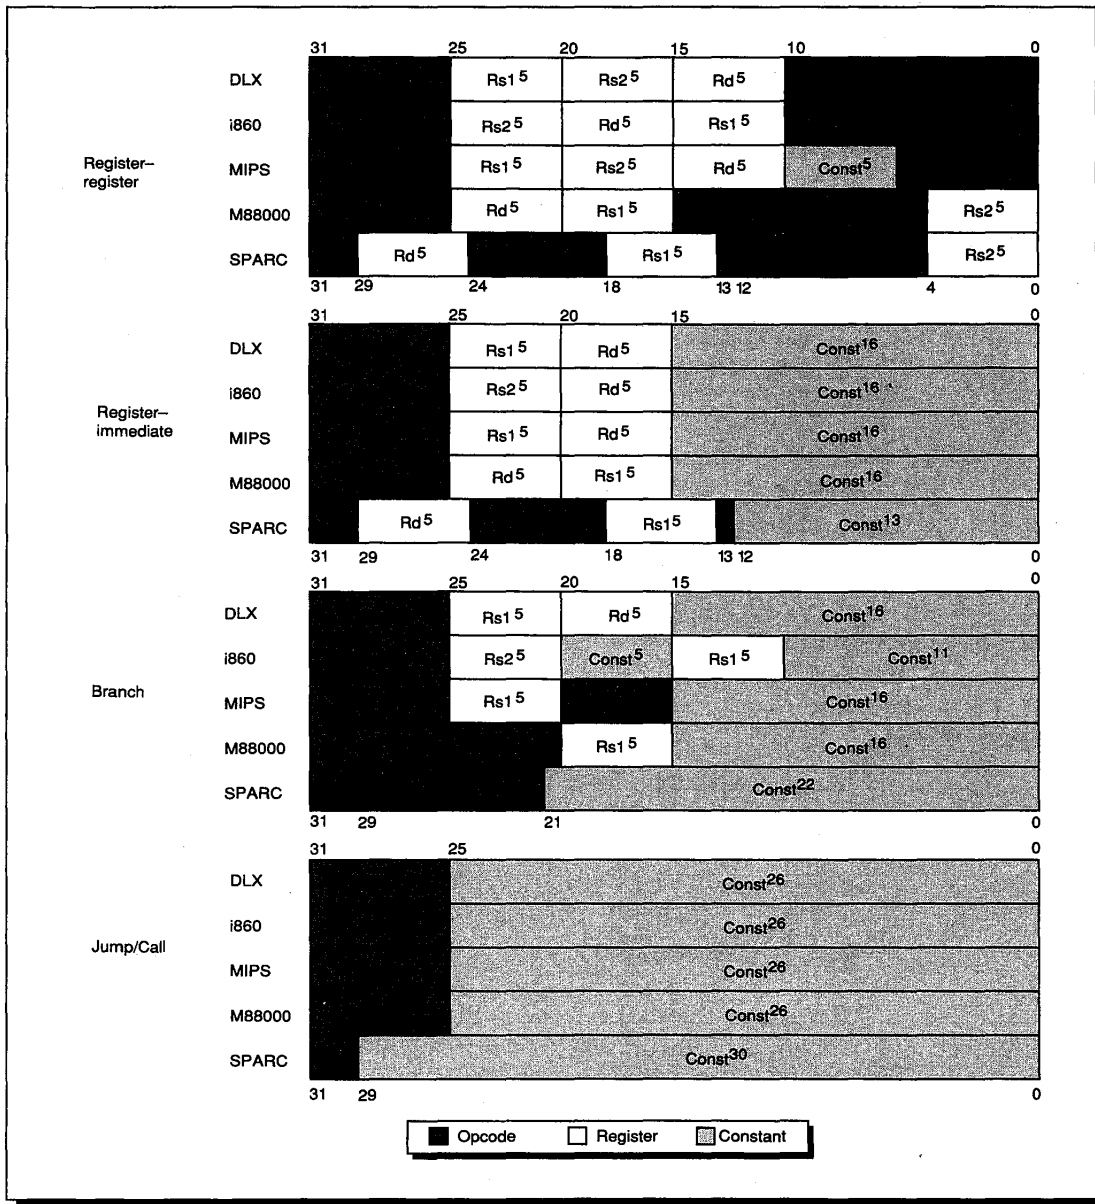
31 25 20 15 10 0

Register–register

DLX Rs1$^5$ Rs2$^5$ Rd$^5$

i860 Rs2$^5$ Rd$^5$ Rs1$^5$

MIPS Rs1$^5$ Rs2$^5$ Rd$^5$ Const$^5$

M88000 Rd$^5$ Rs1$^5$ Rs2$^5$

SPARC Rd$^5$ Rs1$^5$ Rs2$^5$

31 29 24 18 13 12 4 0

31 25 20 15 0

Register–immediate

DLX Rs1$^5$ Rd$^5$ Const$^{16}$

i860 Rs2$^5$ Rd$^5$ Const$^{16}$

MIPS Rs1$^5$ Rd$^5$ Const$^{16}$

M88000 Rd$^5$ Rs1$^5$ Const$^{16}$

SPARC Rd$^5$ Rs1$^5$ Const$^{13}$

31 29 24 18 13 12 0

31 25 20 15 0

Branch

DLX Rs1$^5$ Rd$^5$ Const$^{16}$

i860 Rs2$^5$ Const$^5$ Rs1$^5$ Const$^{11}$

MIPS Rs1$^5$ Const$^{16}$

M88000 Rs1$^5$ Const$^{16}$

SPARC Const$^{22}$

31 29 21 0

31 25 0

Jump/Call

DLX Const$^{26}$

i860 Const$^{26}$

MIPS Const$^{26}$

M88000 Const$^{26}$

SPARC Const$^{30}$

31 29 0

Opcode Register Constant